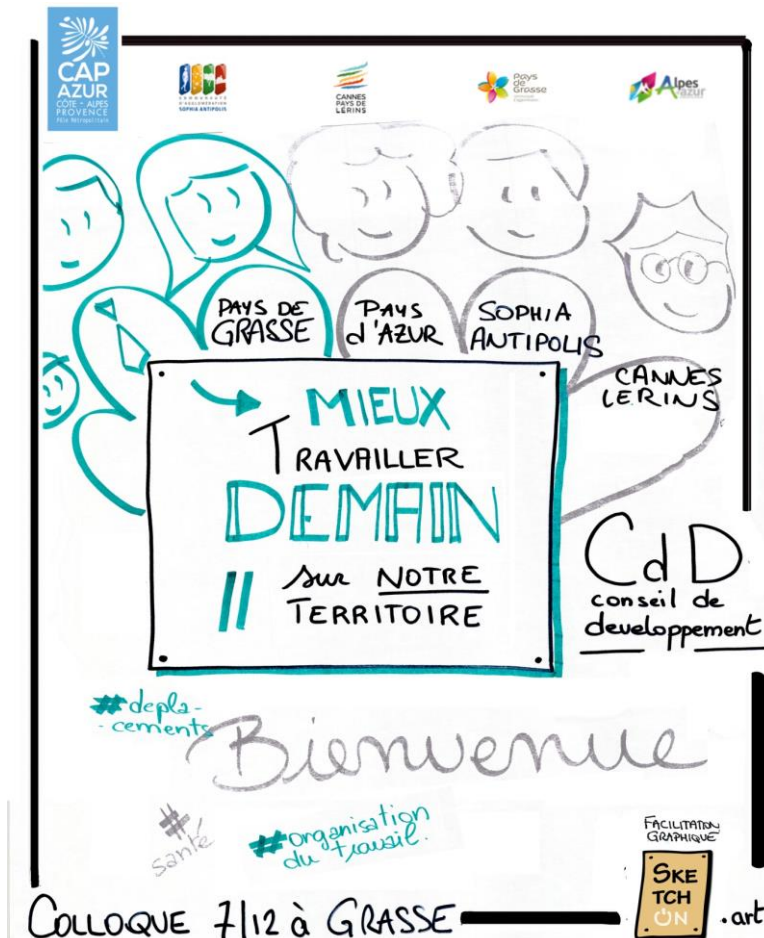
CAP AZUR
CÔTE · ALPES PROVENCE
Nice Métropolitain

COMMUNAUTÉ D'AGGLOMÉRATION SOPHIA ANTIPOLIS

CANNES PAYS DE LERINS

Pays de Grasse

Alpes Azur

PAYS DE GRASSE

PAYS d'AZUR

SOPHIA ANTIPOLIS

CANNES LERINS

MIEUX TRAVAILLER DEMAIN sur NOTRE TERRITOIRE

CdD
conseil de developpement

#deplacements

Bienvenue

#santé

#organisation du travail

FACILITATION GRAPHIQUE

SKETCH ON .art

COLLOQUE 7/12 à GRASSE